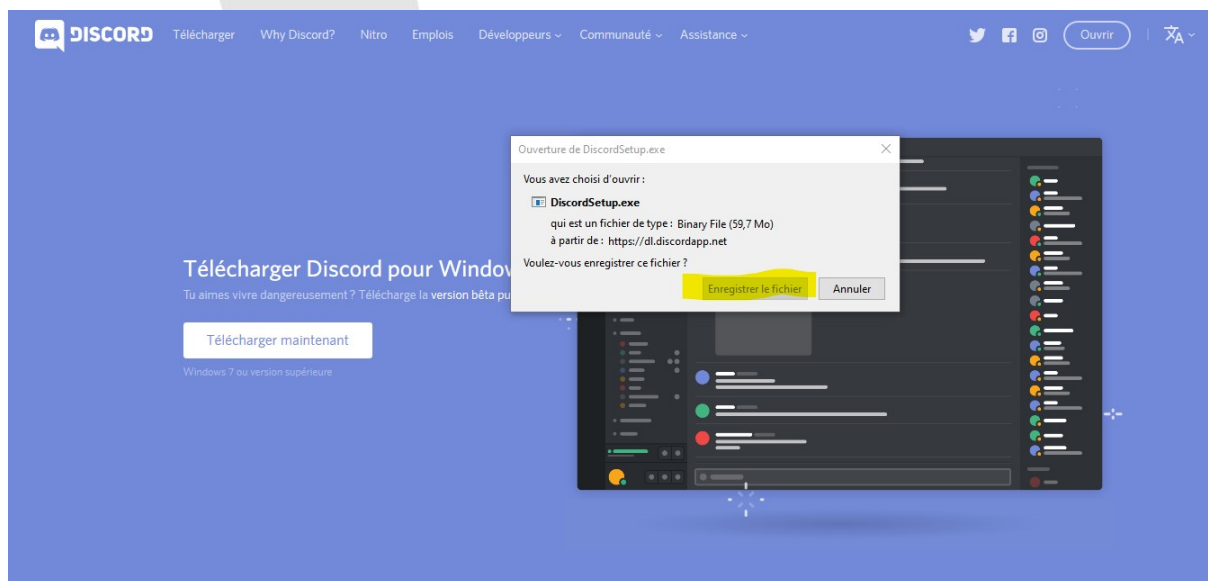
DISCORD Télécharger Why Discord? Nitro Emplois Développeurs Communauté Assistance

Ouvrir

Télécharger Discord pour Windo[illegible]

Tu aimes vivre dangereusement ? Télécharge la version bêta pu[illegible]

Télécharger maintenant

Windows 7 ou version supérieure

Ouverture de DiscordSetup.exe

Vous avez choisi d'ouvrir :

DiscordSetup.exe

qui est un fichier de type : Binary File (59,7 Mo)

à partir de : https://dl.discordapp.net

Voulez-vous enregistrer ce fichier ?

Enregistrer le fichier Annuler